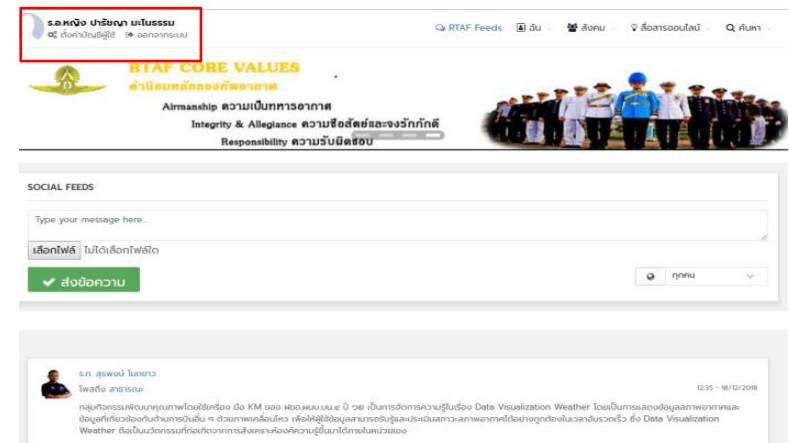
ร.อ.หญิง ปาริชญา มะโนธรรม
ตั้งค่าบัญชีผู้ใช้ ออกจากระบบ

RTAF Feeds ฉัน สังคม สื่อสารออนไลน์ ค้นหา

RTAF CORE VALUES
ค่านิยมหลักกองทัพอากาศ
Airmanship ความเป็นทหารอากาศ
Integrity & Allegiance ความซื่อสัตย์และจงรักภักดี
Responsibility ความรับผิดชอบ

SOCIAL FEEDS

Type your message here..

เลือกไฟล์ ไม่ได้เลือกไฟล์ใด

ส่งข้อความ

ทุกคน

ร.ท. สุรพงษ์ ไมทยาว
โพสต์ใน สาธารณะ
12:35 - 18/12/2018
กลุ่มกิจกรรมพัฒนาคุณภาพโดยใช้เครื่อง มือ KM ของ ฝอฯ.ศมบ.บน.๔ ปี ๖๒ เป็นการจัดการความรู้ในเรื่อง Data Visualization Weather โดยเป็นการแสดงข้อมูลสภาพอากาศและข้อมูลที่เกี่ยวข้องกับด้านการบินอื่น ๆ ด้วยภาพเคลื่อนไหว เพื่อให้ผู้ใช้ข้อมูลสามารถรับรู้และประเมินสภาวะสภาพอากาศได้อย่างถูกต้องในเวลาอันรวดเร็ว ซึ่ง Data Visualization Weather ถือเป็นนวัตกรรมที่เกิดจากการสังเคราะห์องค์ความรู้ขึ้นมาได้ภายในหน่วยเอง